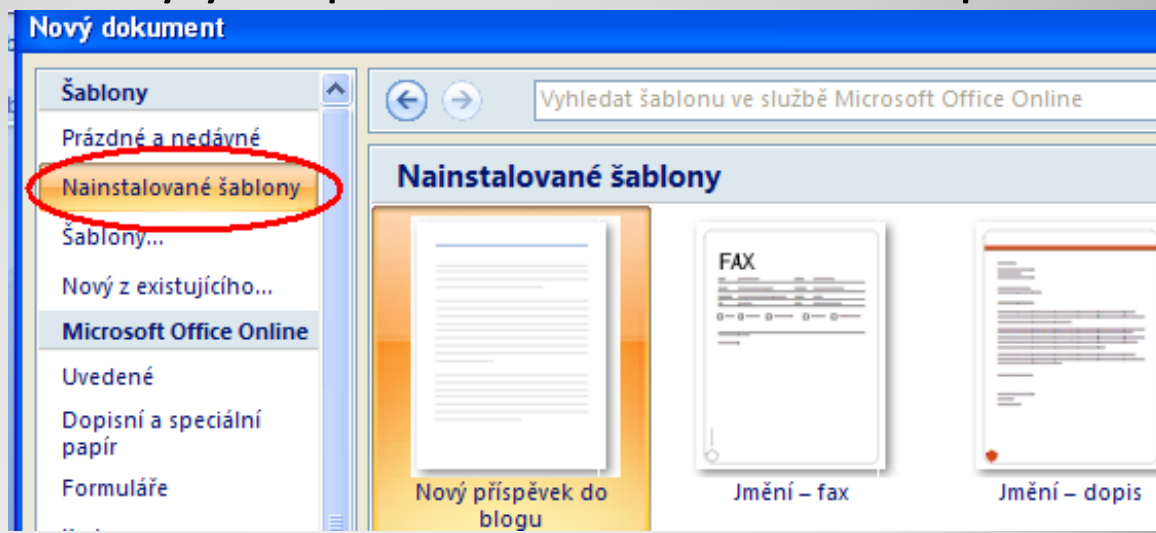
Nový dokument

Šablony

Prázdné a nedávné

Nainstalované šablony

Šablony...

Nový z existujícího...

Microsoft Office Online

Uvedené

Dopisní a speciální papír

Formuláře

Vyhledat šablonu ve službě Microsoft Office Online

Nainstalované šablony

Nový příspěvek do blogu

FAX

Jmění – fax

Jmění – dopis